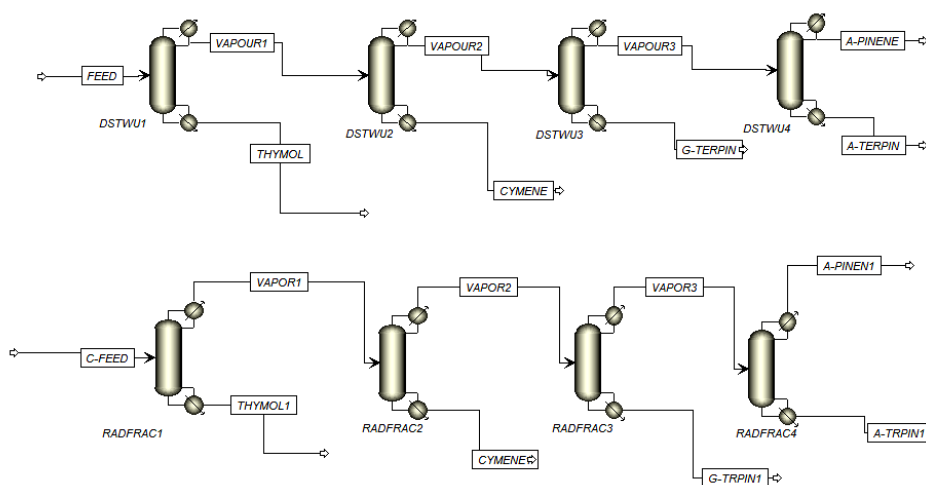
FEED
DSTWU1
VAPOUR1
THYMOL
DSTWU2
VAPOUR2
CYMENE
DSTWU3
VAPOUR3
G-TERPIN
DSTWU4
A-PINENE
A-TERPIN

C-FEED
RADFRAC1
VAPOR1
THYMOL1
RADFRAC2
VAPOR2
CYMENE
RADFRAC3
VAPOR3
G-TRPIN1
RADFRAC4
A-PINEN1
A-TRPIN1